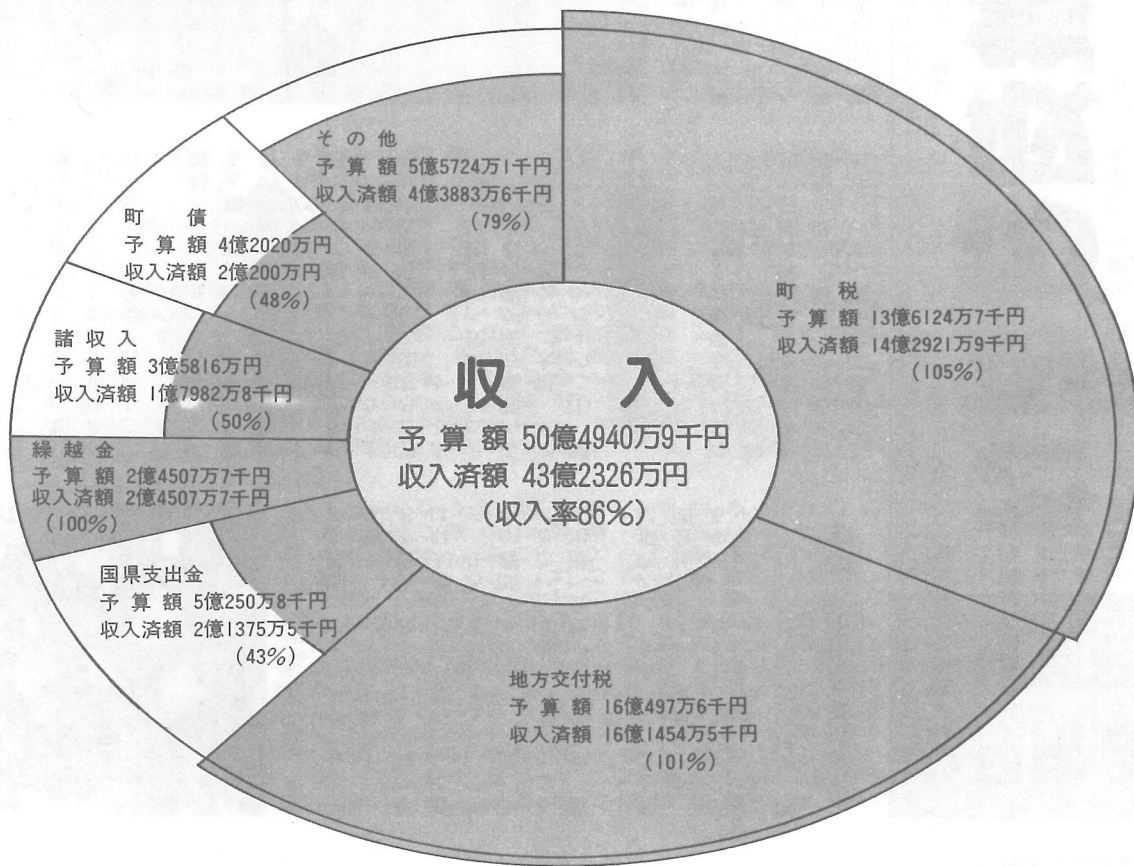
収　入
予算額 50億4940万9千円
収入済額 43億2326万円
（収入率86%）

その他
予算額 5億5724万1千円
収入済額 4億3883万6千円
（79%）

町　債
予算額 4億2020万円
収入済額 2億200万円
（48%）

諸収入
予算額 3億5816万円
収入済額 1億7982万8千円
（50%）

繰越金
予算額 2億4507万7千円
収入済額 2億4507万7千円
（100%）

国県支出金
予算額 5億250万8千円
収入済額 2億1375万5千円
（43%）

地方交付税
予算額 16億497万6千円
収入済額 16億1454万5千円
（101%）

町　税
予算額 13億6124万7千円
収入済額 14億2921万9千円
（105%）